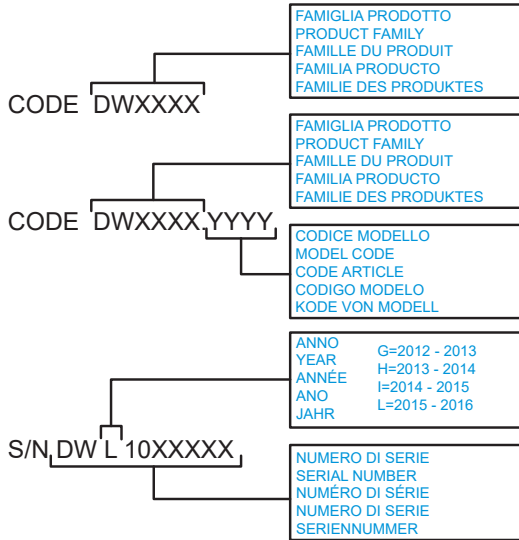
FAMIGLIA PRODOTTO
PRODUCT FAMILY
FAMILLE DU PRODUIT
FAMILIA PRODUCTO
FAMILIE DES PRODUKTES

CODE DWXXXX

FAMIGLIA PRODOTTO
PRODUCT FAMILY
FAMILLE DU PRODUIT
FAMILIA PRODUCTO
FAMILIE DES PRODUKTES

CODE DWXXXX YYYY

CODICE MODELLO
MODEL CODE
CODE ARTICLE
CODIGO MODELO
KODE VON MODELL

ANNO
YEAR
ANNÉE
ANO
JAHR

G=2012 - 2013
H=2013 - 2014
I=2014 - 2015
L=2015 - 2016

S/N DW L 10XXXXX

NUMERO DI SERIE
SERIAL NUMBER
NUMÉRO DI SÉRIE
NUMERO DI SERIE
SERIENNUMMER